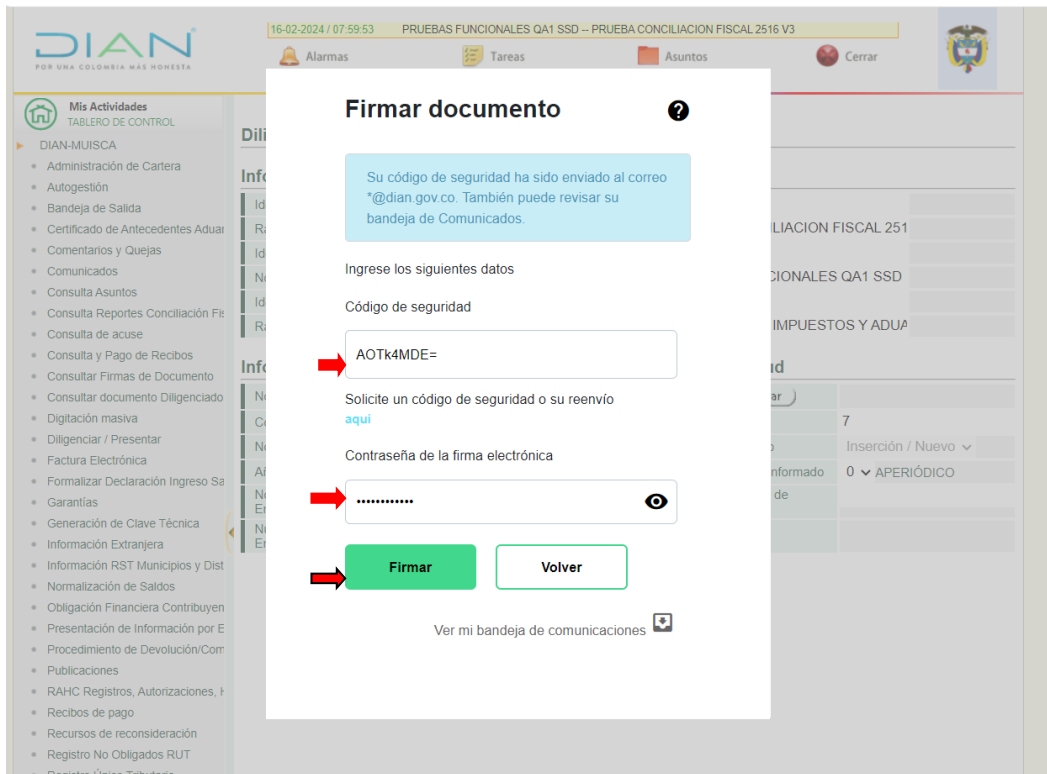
DIAN
POR UNA COLOMBIA MÁS HONESTA

16-02-2024 / 07:59:53 PRUEBAS FUNCIONALES QA1 SSD -- PRUEBA CONCILIACION FISCAL 2516 V3

Alarmas Tareas Asuntos Cerrar

Mis Actividades
TABLERO DE CONTROL

DIAN-MUISCA
Administración de Cartera
Autogestión
Bandeja de Salida
Certificado de Antecedentes Aduar
Comentarios y Quejas
Comunicados
Consulta Asuntos
Consulta Reportes Conciliación Fis
Consulta de acuse
Consulta y Pago de Recibos
Consultar Firmas de Documento
Consultar documento Diligenciado
Digitación masiva
Diligenciar / Presentar
Factura Electrónica
Formalizar Declaración Ingreso Sa
Garantías
Generación de Clave Técnica
Información Extranjera
Información RST Municipios y Dist
Normalización de Saldos
Obligación Financiera Contribuyen
Presentación de Información por E
Procedimiento de Devolución/Com
Publicaciones
RAHC Registros, Autorizaciones, I
Recibos de pago
Recursos de reconsideración
Registro No Obligados RUT

Dili
Info
Id
Ra
Id
No
Id
Ra
Info
No
Co
No
Añ
No
En
No
En

LIACION FISCAL 251
CIONALES QA1 SSD
IMPUESTOS Y ADUA
ud
ar
7
o Inserción / Nuevo
nformado 0 APERIÓDICO
de

Firmar documento

Su código de seguridad ha sido enviado al correo *@dian.gov.co. También puede revisar su bandeja de Comunicados.

Ingrese los siguientes datos

Código de seguridad

AOTk4MDE=

Solicite un código de seguridad o su reenvío
aquí

Contraseña de la firma electrónica

••••••••••••

Firmar

Volver

Ver mi bandeja de comunicaciones